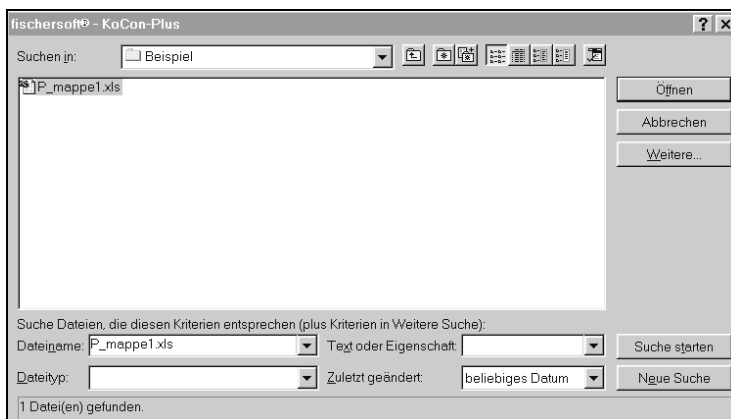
fischersoft® - KoCon-Plus

Suchen in: Beispiel

P_mappe1.xls

Öffnen

Abbrechen

Weitere...

Suche Dateien, die diesen Kriterien entsprechen (plus Kriterien in Weitere Suche):

Dateiname: P_mappe1.xls

Text oder Eigenschaft:

Suche starten

Dateityp:

Zuletzt geändert: beliebiges Datum

Neue Suche

1 Datei(en) gefunden.